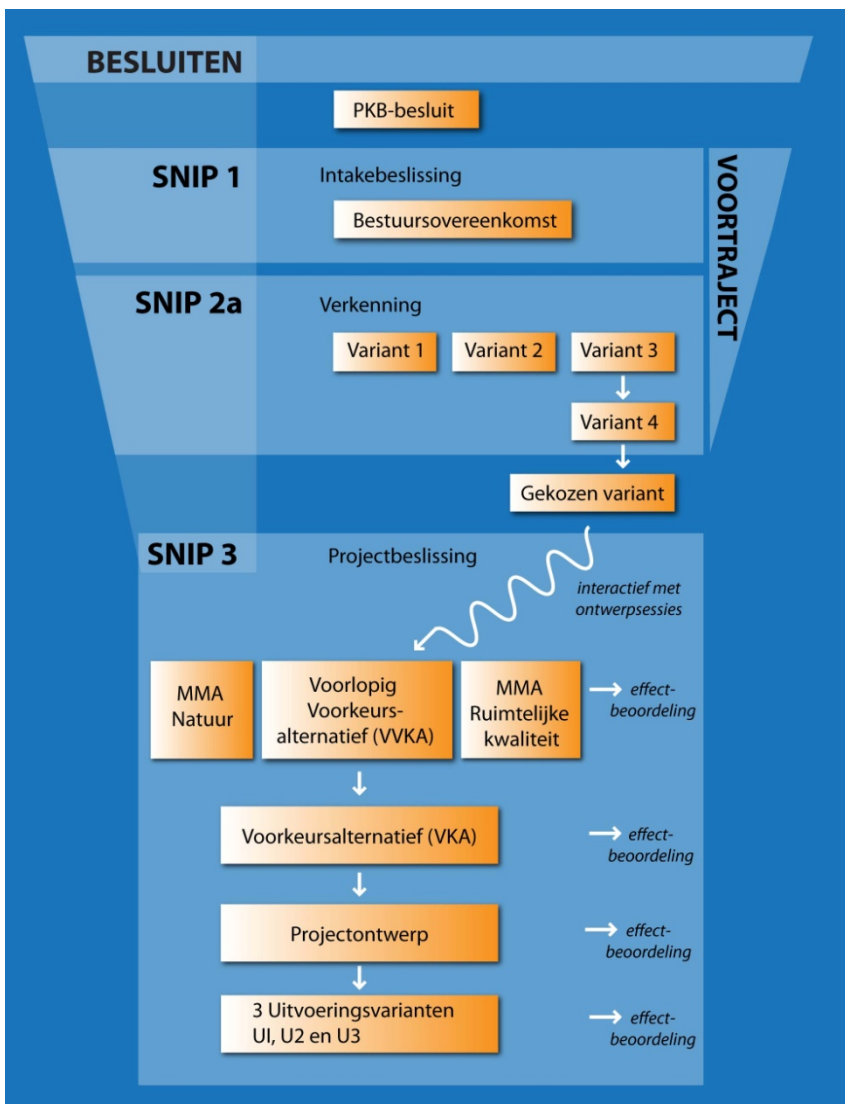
BESLUITEN

PKB-besluit

SNIP 1

Intakebeslissing

Bestuursovereenkomst

VOORTRAJECT

SNIP 2a

Verkenning

Variant 1

Variant 2

Variant 3

Variant 4

Gekozen variant

SNIP 3

Projectbeslissing

interactief met ontwerpsessies

MMA Natuur

Voorlopig Voorkeursalternatief (VVKA)

MMA Ruimtelijke kwaliteit

effectbeoordeling

Voorkeursalternatief (VKA)

effectbeoordeling

Projectontwerp

effectbeoordeling

3 Uitvoeringsvarianten UI, U2 en U3

effectbeoordeling